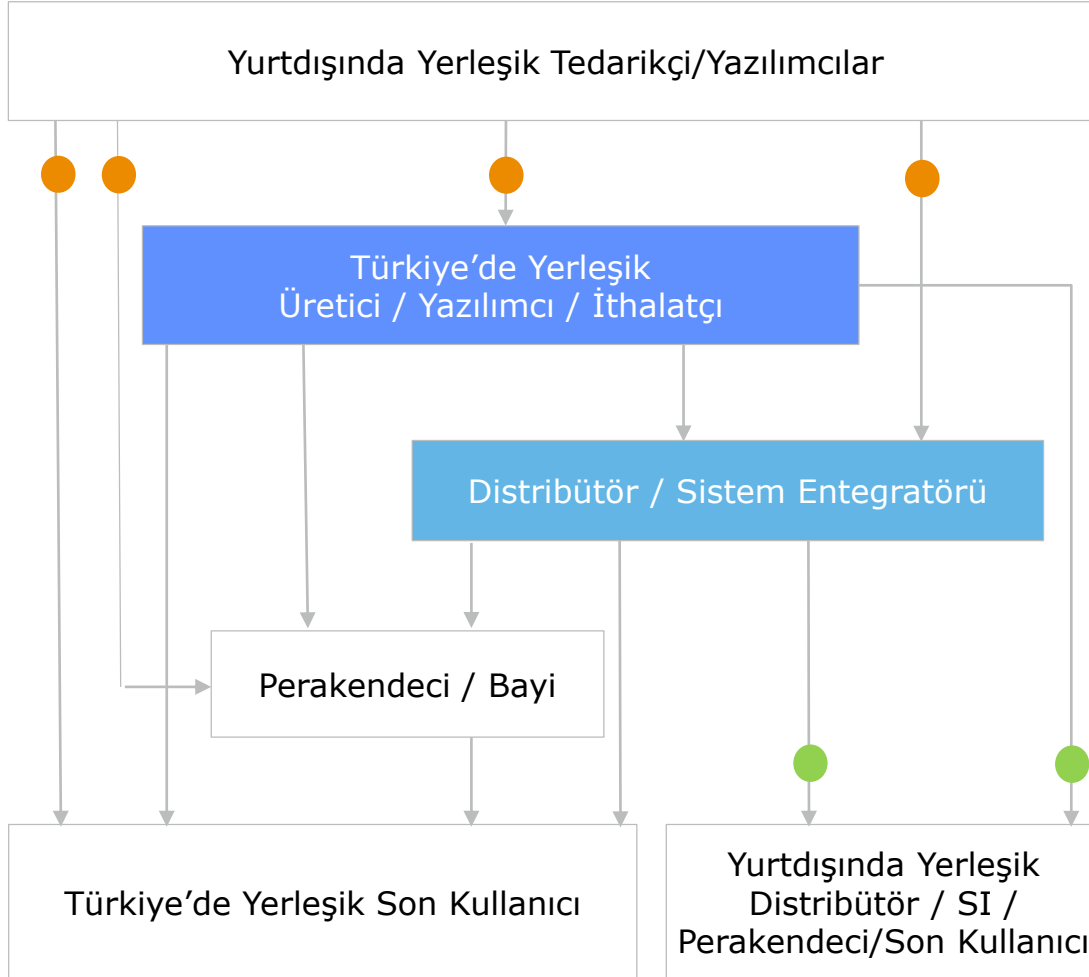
Yurtdışında Yerleşik Tedarikçi/Yazılımcılar

Türkiye’de Yerleşik
Üretici / Yazılımcı / İthalatçı

Distribütör / Sistem Entegratörü

Perakendeci / Bayi

Türkiye’de Yerleşik Son Kullanıcı

Yurtdışında Yerleşik
Distribütör / SI /
Perakendeci/Son Kullanıcı